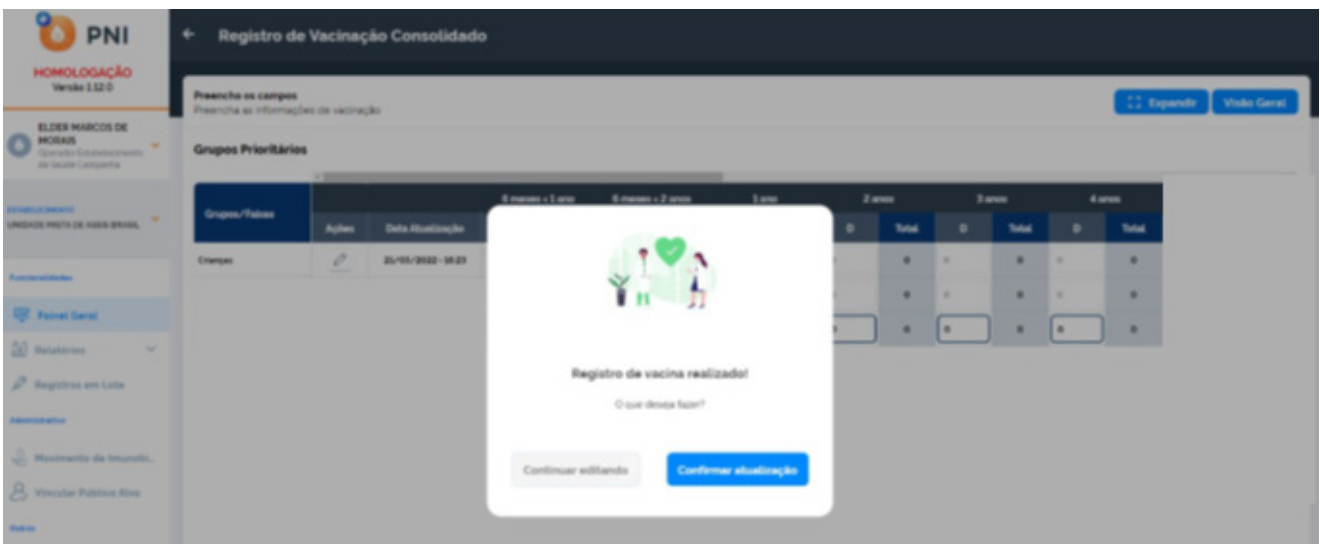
PNI
HOMOLOGAÇÃO
Versão 1.12.0

ELDER MARCOS DE MORAIS
Operador Estabelecimento de Saúde Campanha

ESTABELECIMENTO
UNIDADE MISTA DE ASSIS BRASIL

Funcionalidades
Painel Geral
Relatórios
Registros em Lote
Administrativo
Movimento de Imunobi...
Vincular Público Alvo
Ajuda

Registro de Vacinação Consolidado

Preencha os campos
Preencha as informações de vacinação

Expandir
Visão Geral

Grupos Prioritários

| Grupos/Faixas | Ações | Data Atualização | 6 meses < 1 ano | 6 meses < 2 anos | 1 ano | D | Total | D | Total | D | Total |
|---|---|---|---|---|---|---|---|---|---|---|---|
| Crianças | | 21/05/2022 - 16:23 | | | | | 0 | | 0 | | 0 |

2 anos
3 anos
4 anos

Registro de vacina realizado!
O que deseja fazer?

Continuar editando
Confirmar atualização